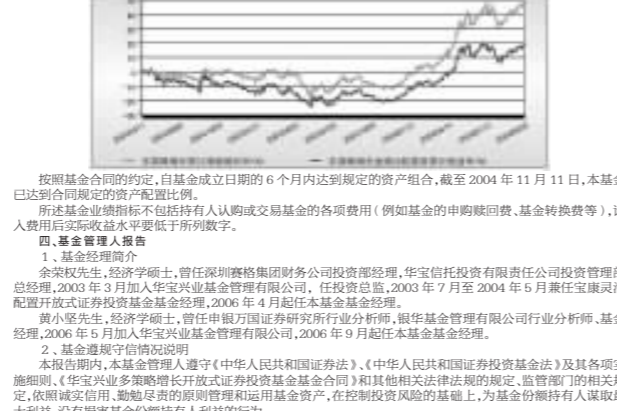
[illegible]

按照基金合同的约定，自基金成立日期的6个月内达到规定的资产组合，截至2004年11月11日，本基金已达到合同规定的资产配置比例。

所述基金业绩指标不包括持有人认购或交易基金的各项费用（例如基金的申购赎回费、基金转换费等），计入费用后实际收益水平要低于所列数字。

四、基金管理人报告

1、基金经理简介

余荣权先生，经济学硕士，曾任深圳赛格集团财务公司投资部经理，华宝信托投资有限责任公司投资管理总经理，2003年3月加入华宝兴业基金管理有限公司，任投资总监，2003年7月至2004年5月兼任宝康灵活配置开放式证券投资基金基金经理，2006年4月起任本基金基金经理。

黄小坚先生，经济学硕士，曾任申银万国证券研究所行业分析师，银华基金管理有限公司行业分析师、基金经理，2006年5月加入华宝兴业基金管理有限公司，2006年9月起任本基金基金经理。

2、基金遵规守信情况说明

本报告期内，本基金管理人遵守《中华人民共和国证券法》、《中华人民共和国证券投资基金法》及其各项实施细则、《华宝兴业多策略增长开放式证券投资基金基金合同》和其他相关法律法规的规定、监管部门的相关规定，依照诚实信用、勤勉尽责的原则管理和运用基金资产，在控制投资风险的基础上，为基金份额持有人谋取最大利益 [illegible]